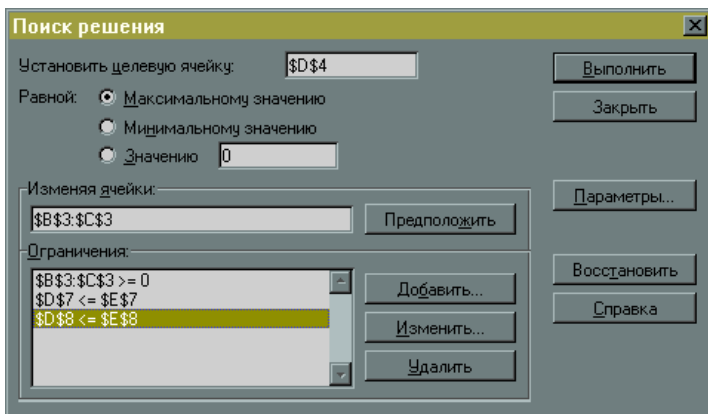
Поиск решения

Установить целевую ячейку: $D$4

Равной: Максимальному значению

Минимальному значению

Значению 0

Изменяя ячейки:

$B$3:$C$3

Предположить

Ограничения:

$B$3:$C$3 >= 0
$D$7 <= $E$7
$D$8 <= $E$8

Добавить...

Изменить...

Удалить

Выполнить

Закрыть

Параметры...

Восстановить

Справка